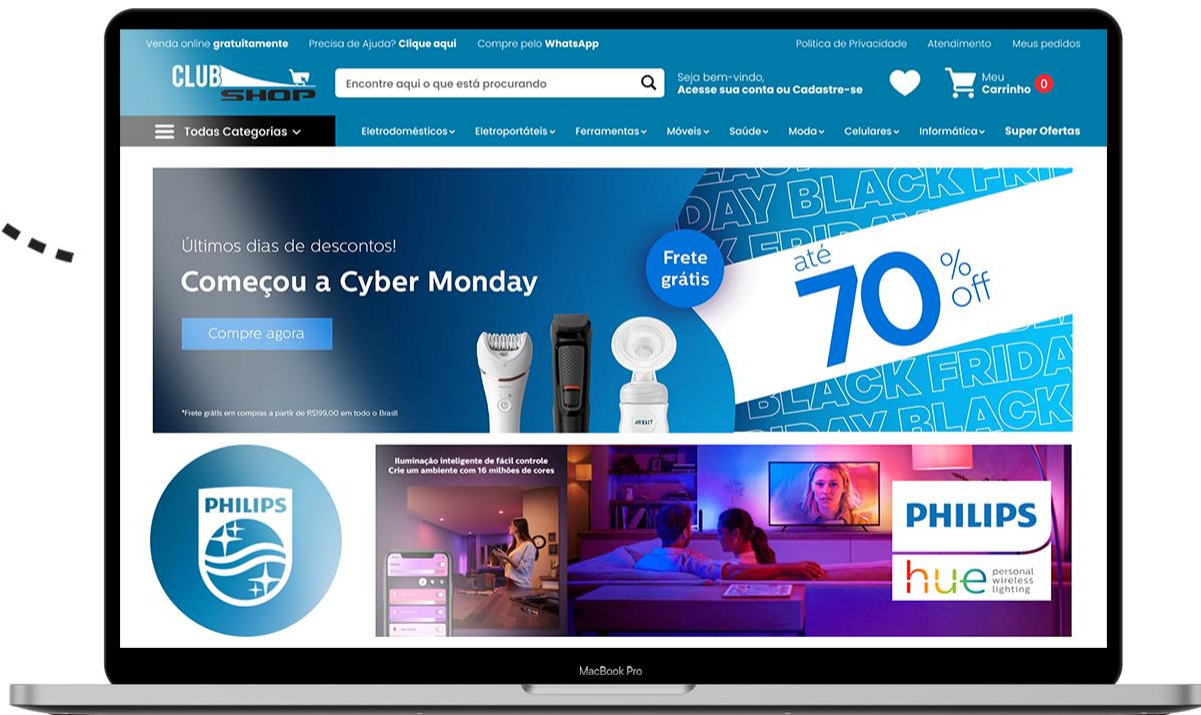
Venda online gratuitamente Precisa de Ajuda? Clique aqui Compre pelo WhatsApp Política de Privacidade Atendimento Meus pedidos

CLUB SHOP

Encontre aqui o que está procurando

Seja bem-vindo, Acesse sua conta ou Cadastre-se

Meu Carrinho 0

Todas Categorias

Eletrodomésticos Eletroportáteis Ferramentas Móveis Saúde Moda Celulares Informática Super Ofertas

Últimos dias de descontos!

Começou a Cyber Monday

Compre agora

*Frete grátis em compras a partir de R$199,00 em todo o Brasil

Frete grátis

BLACK FRIDAY

até 70% off

BLACK FRIDAY

PHILIPS

Iluminação inteligente de fácil controle Crie um ambiente com 16 milhões de cores

PHILIPS

hue personal wireless lighting

MacBook Pro